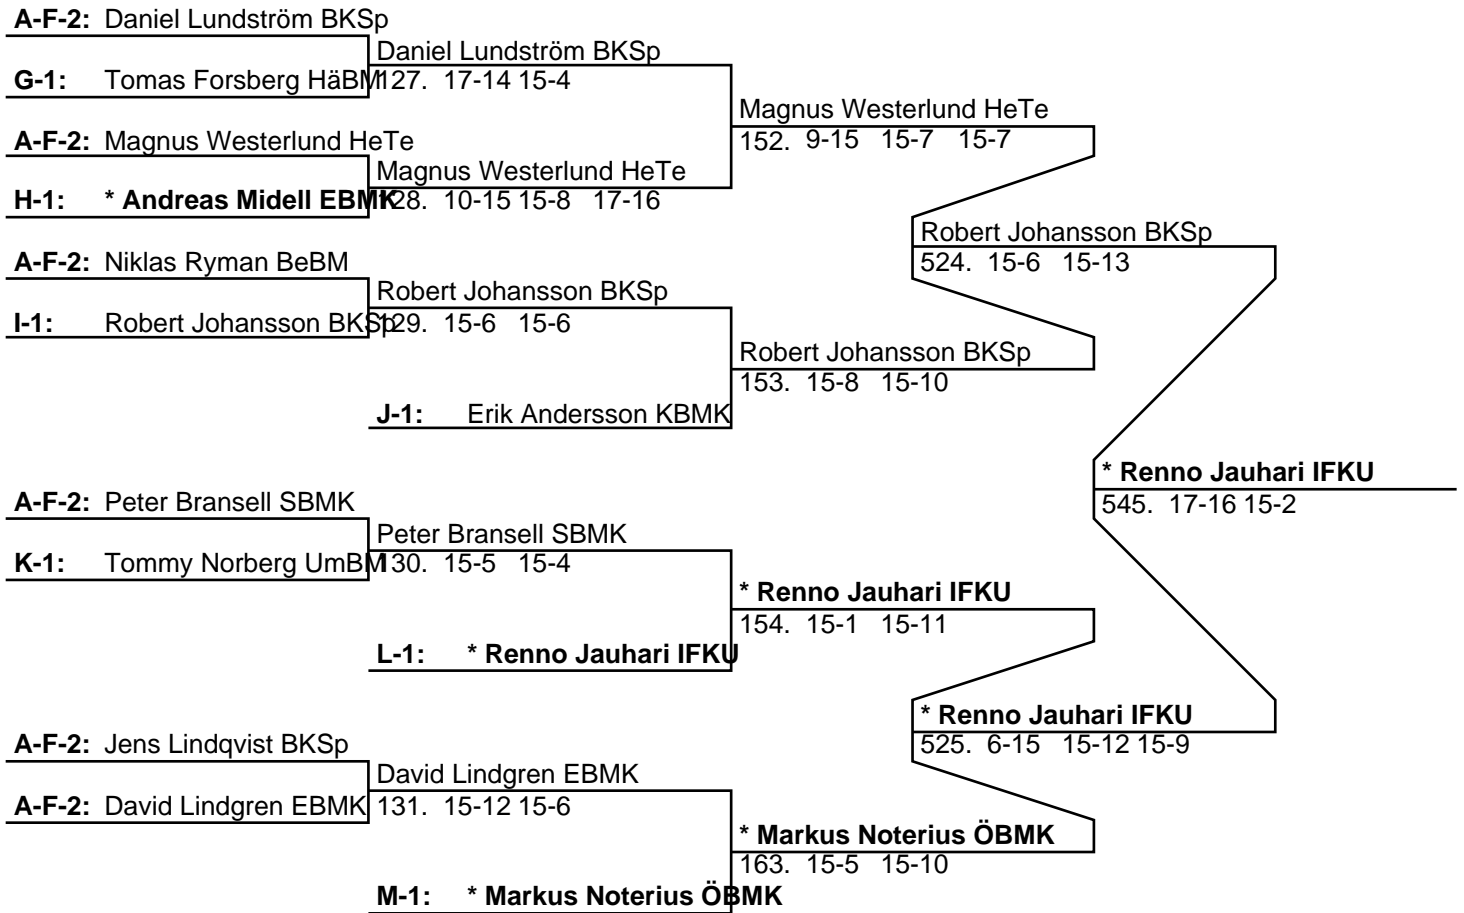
A-F-2: Daniel Lundström BKSp
G-1: Tomas Forsberg HäBMK
A-F-2: Magnus Westerlund HeTe
H-1: * Andreas Midell EBMK
A-F-2: Niklas Ryman BeBM
I-1: Robert Johansson BKSp
A-F-2: Peter Bransell SBMK
K-1: Tommy Norberg UmBMK
A-F-2: Jens Lindqvist BKSp
A-F-2: David Lindgren EBMK

Daniel Lundström BKSp
127. 17-14 15-4
Magnus Westerlund HeTe
128. 10-15 15-8 17-16
Robert Johansson BKSp
129. 15-6 15-6
J-1: Erik Andersson KBMK
Peter Bransell SBMK
130. 15-5 15-4
L-1: * Renno Jauhari IFKU
David Lindgren EBMK
131. 15-12 15-6
M-1: * Markus Noterius ÖBMK

Magnus Westerlund HeTe
152. 9-15 15-7 15-7
Robert Johansson BKSp
153. 15-8 15-10
* Renno Jauhari IFKU
154. 15-1 15-11
* Markus Noterius ÖBMK
163. 15-5 15-10

Robert Johansson BKSp
524. 15-6 15-13
* Renno Jauhari IFKU
525. 6-15 15-12 15-9

* Renno Jauhari IFKU
545. 17-16 15-2